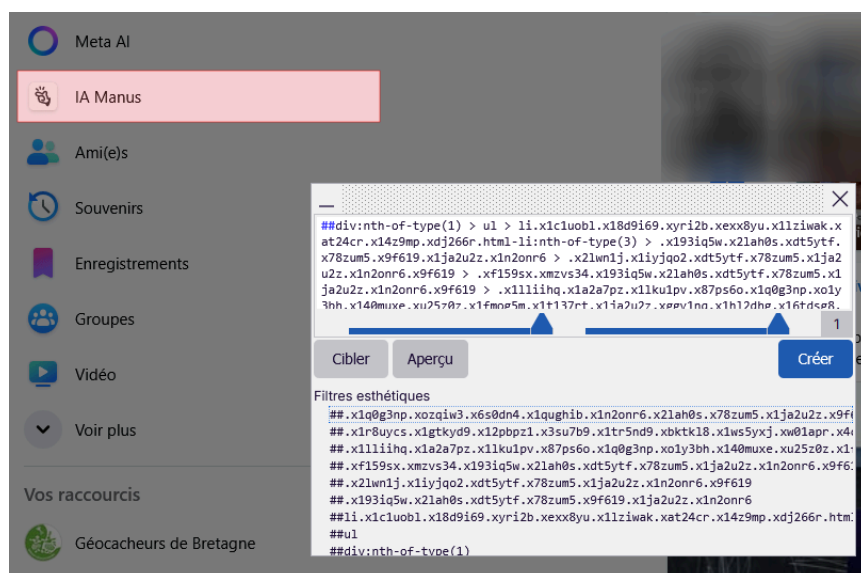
Meta AI

IA Manus

Ami(e)s

Souvenirs

Enregistrements

Groupes

Vidéo

Voir plus

Vos raccourcis

Géocacheurs de Bretagne

X

##div:nth-of-type(1) > ul > li.x1c1uobl.x18d9i69.xyri2b.xexx8yu.x1lziwak.xat24cr.x14z9mp.xdj266r.html-li:nth-of-type(3) > .x193iq5w.x2lah0s.xdt5ytf.x78zum5.x9f619.x1ja2u2z.x1n2onr6 > .x2lwn1j.x1iyjqo2.xdt5ytf.x78zum5.x1ja2u2z.x1n2onr6.x9f619 > .xf159sx.xmzvs34.x193iq5w.x2lah0s.xdt5ytf.x78zum5.x1ja2u2z.x1n2onr6.x9f619 > .x1lliihq.x1a2a7pz.x1lku1pv.x87ps6o.x1q0g3np.xo1y3bh.x140muxe.xu25z0z.x1fmog5m.x1t137rt.x1ja2u2z.xggy1nq.x1hl2dhg.x16tdsg8.

1

Cibler

Aperçu

Créer

Filtres esthétiques

##.x1q0g3np.xozqiw3.x6s0dn4.x1qughib.x1n2onr6.x2lah0s.x78zum5.x1ja2u2z.x9f6
##.x1r8uycs.x1gtkyd9.x12pbpz1.x3su7b9.x1tr5nd9.xbktkl8.x1ws5yxj.xw01apr.x4
##.x1lliihq.x1a2a7pz.x1lku1pv.x87ps6o.x1q0g3np.xo1y3bh.x140muxe.xu25z0z.x1
##.xf159sx.xmzvs34.x193iq5w.x2lah0s.xdt5ytf.x78zum5.x1ja2u2z.x1n2onr6.x9f61
##.x2lwn1j.x1iyjqo2.xdt5ytf.x78zum5.x1ja2u2z.x1n2onr6.x9f619
##.x193iq5w.x2lah0s.xdt5ytf.x78zum5.x9f619.x1ja2u2z.x1n2onr6
##li.x1c1uobl.x18d9i69.xyri2b.xexx8yu.x1lziwak.xat24cr.x14z9mp.xdj266r.htm
##ul
##div:nth-of-type(1)